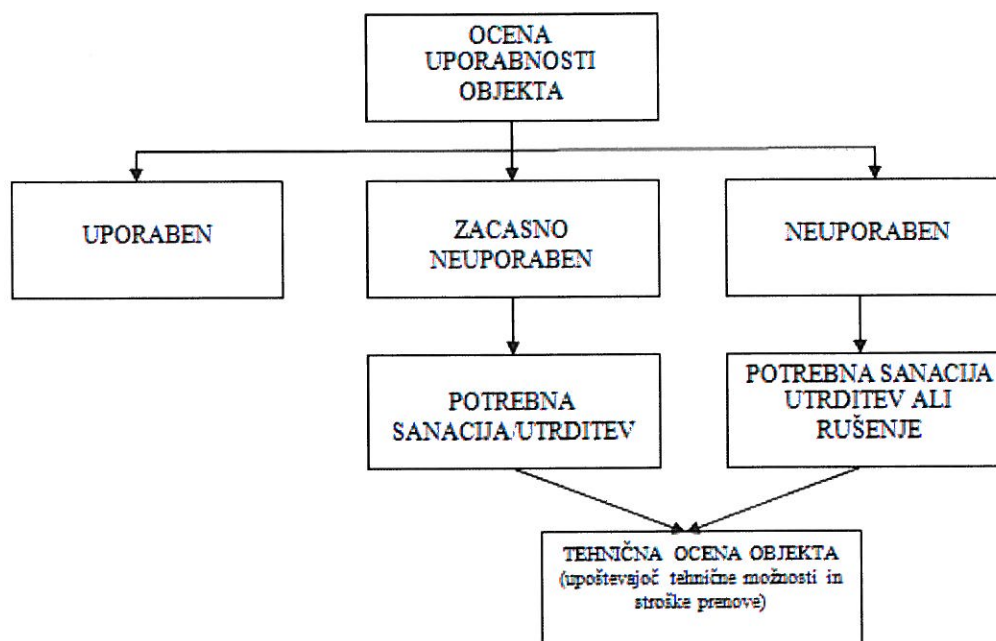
OCENA UPORABNOSTI OBJEKTA

UPORABEN

ZACASNO NEUPORABEN

NEUPORABEN

POTREBNA SANACIJA/UTRDITEV

POTREBNA SANACIJA UTRDITEV ALI RUŠENJE

TEHNIČNA OCENA OBJEKTA (upoštevajoč tehnične možnosti in stroške prenove)